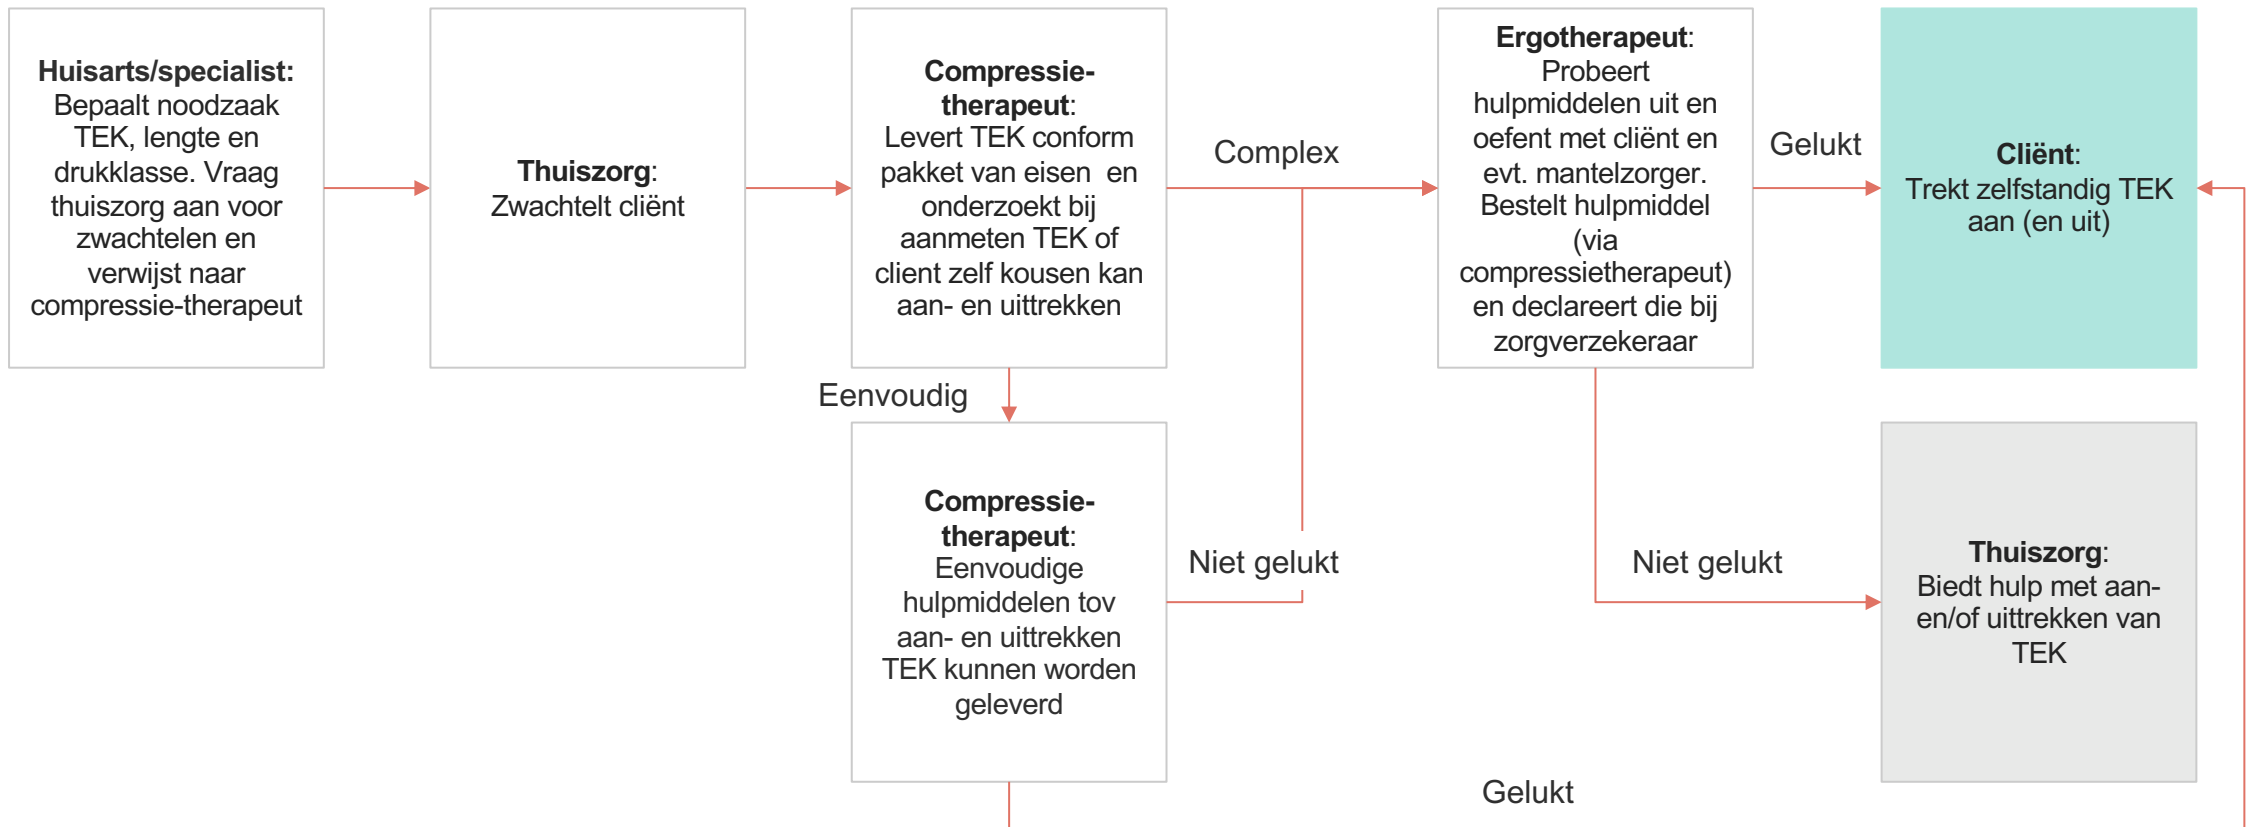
**Huisarts/specialist:** Bepaalt noodzaak TEK, lengte en drukklasse. Vraag thuiszorg aan voor zwachtelen en verwijst naar compressie-therapeut

**Thuiszorg**: Zwachtelt cliënt

**Compressie-therapeut**: Levert TEK conform pakket van eisen en onderzoekt bij aanmeten TEK of client zelf kousen kan aan- en uittrekken

Complex

**Ergotherapeut**: Probeert hulpmiddelen uit en oefent met cliënt en evt. mantelzorger. Bestelt hulpmiddel (via compressietherapeut) en declareert die bij zorgverzekeraar

Gelukt

**Cliënt**: Trekt zelfstandig TEK aan (en uit)

Eenvoudig

**Compressie-therapeut**: Eenvoudige hulpmiddelen tov aan- en uittrekken TEK kunnen worden geleverd

Niet gelukt

Niet gelukt

**Thuiszorg**: Biedt hulp met aan- en/of uittrekken van TEK

Gelukt